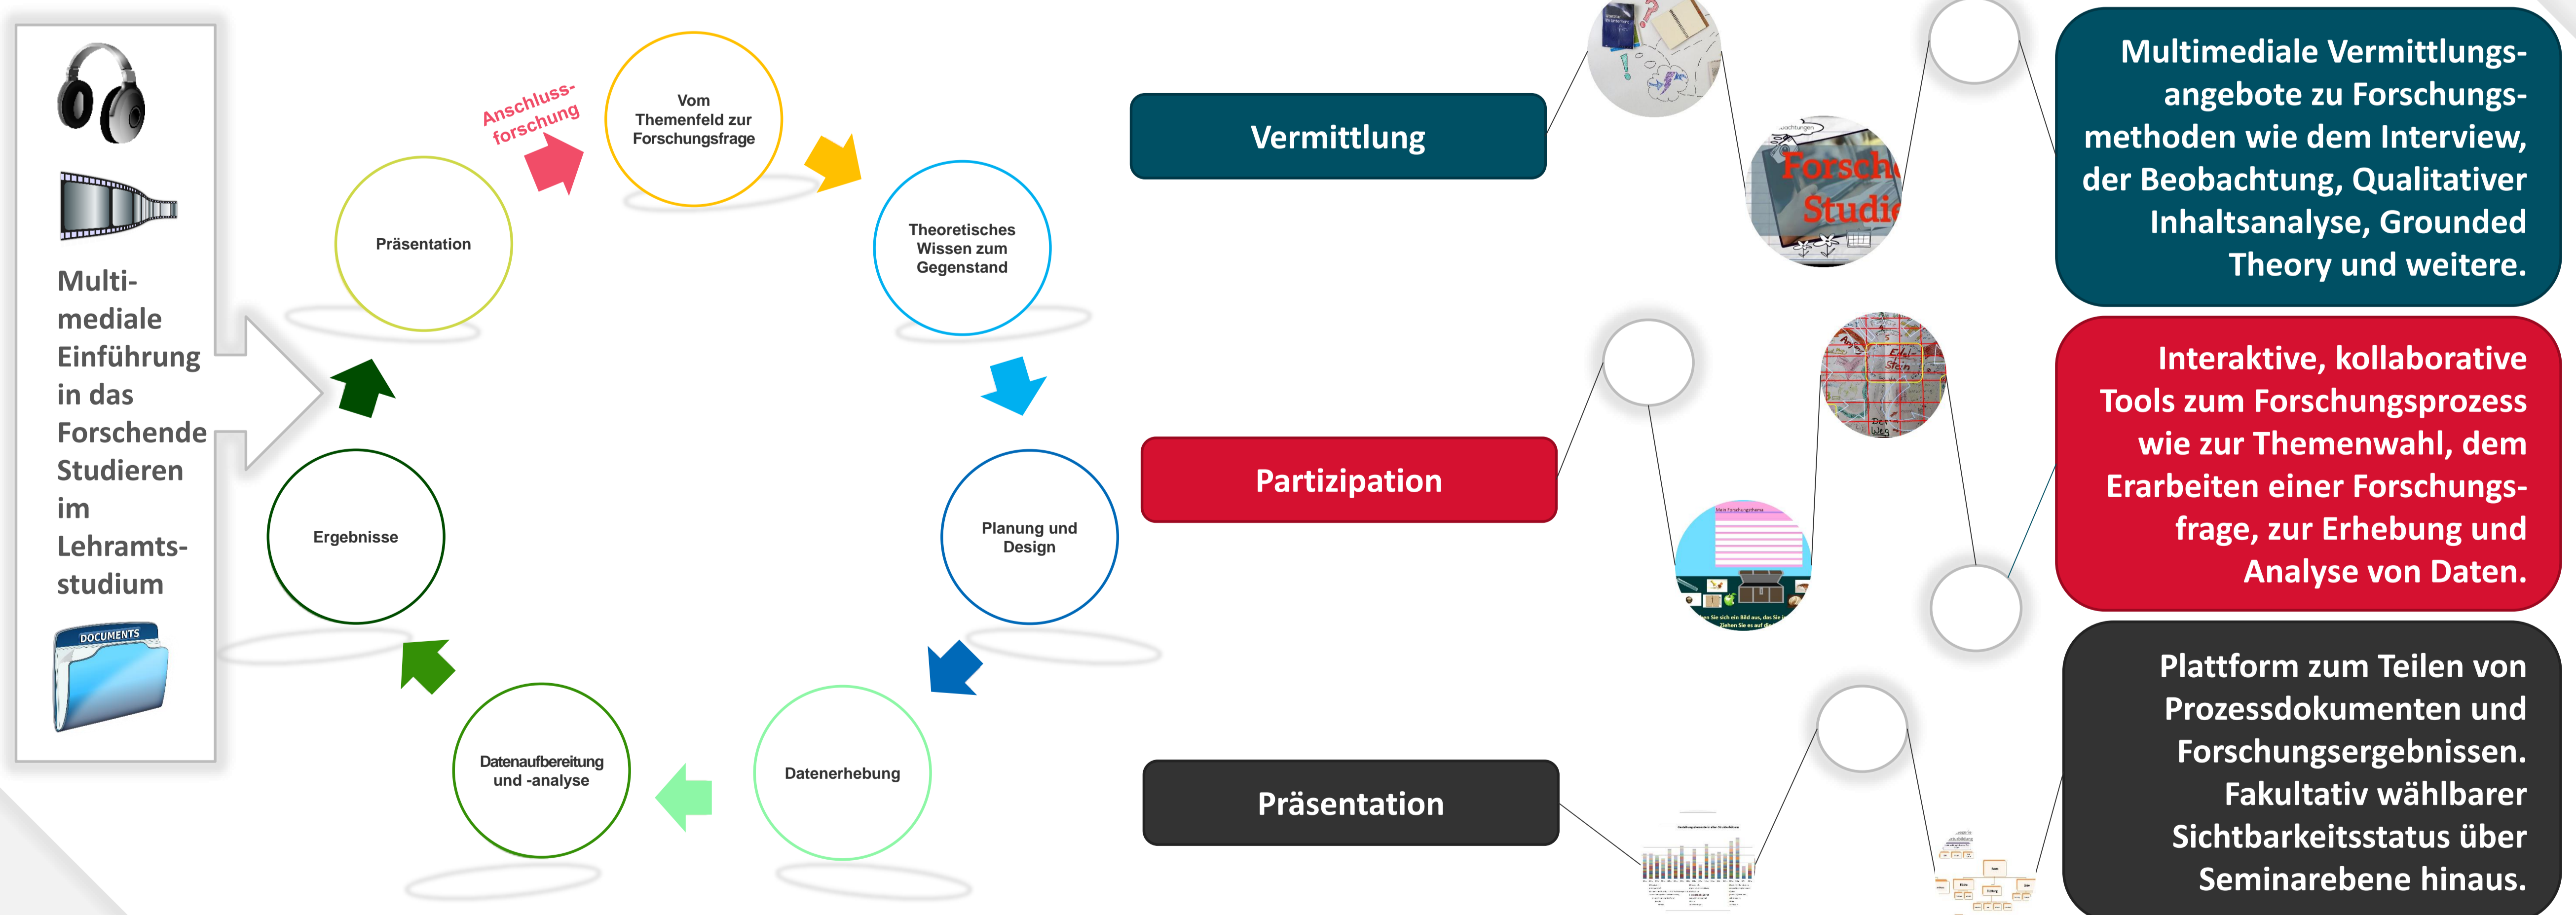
Multimediale Einführung in das Forschende Studieren im Lehramtsstudium

DOCUMENTS

Anschlussforschung

Vom Themenfeld zur Forschungsfrage

Theoretisches Wissen zum Gegenstand

Planung und Design

Datenerhebung

Datenaufbereitung und -analyse

Ergebnisse

Präsentation

Vermittlung

Partizipation

Präsentation

Forsch Studi

Multimediale Vermittlungsangebote zu Forschungsmethoden wie dem Interview, der Beobachtung, Qualitativer Inhaltsanalyse, Grounded Theory und weitere.

Interaktive, kollaborative Tools zum Forschungsprozess wie zur Themenwahl, dem Erarbeiten einer Forschungsfrage, zur Erhebung und Analyse von Daten.

Plattform zum Teilen von Prozessdokumenten und Forschungsergebnissen. Fakultativ wählbarer Sichtbarkeitsstatus über Seminarebene hinaus.